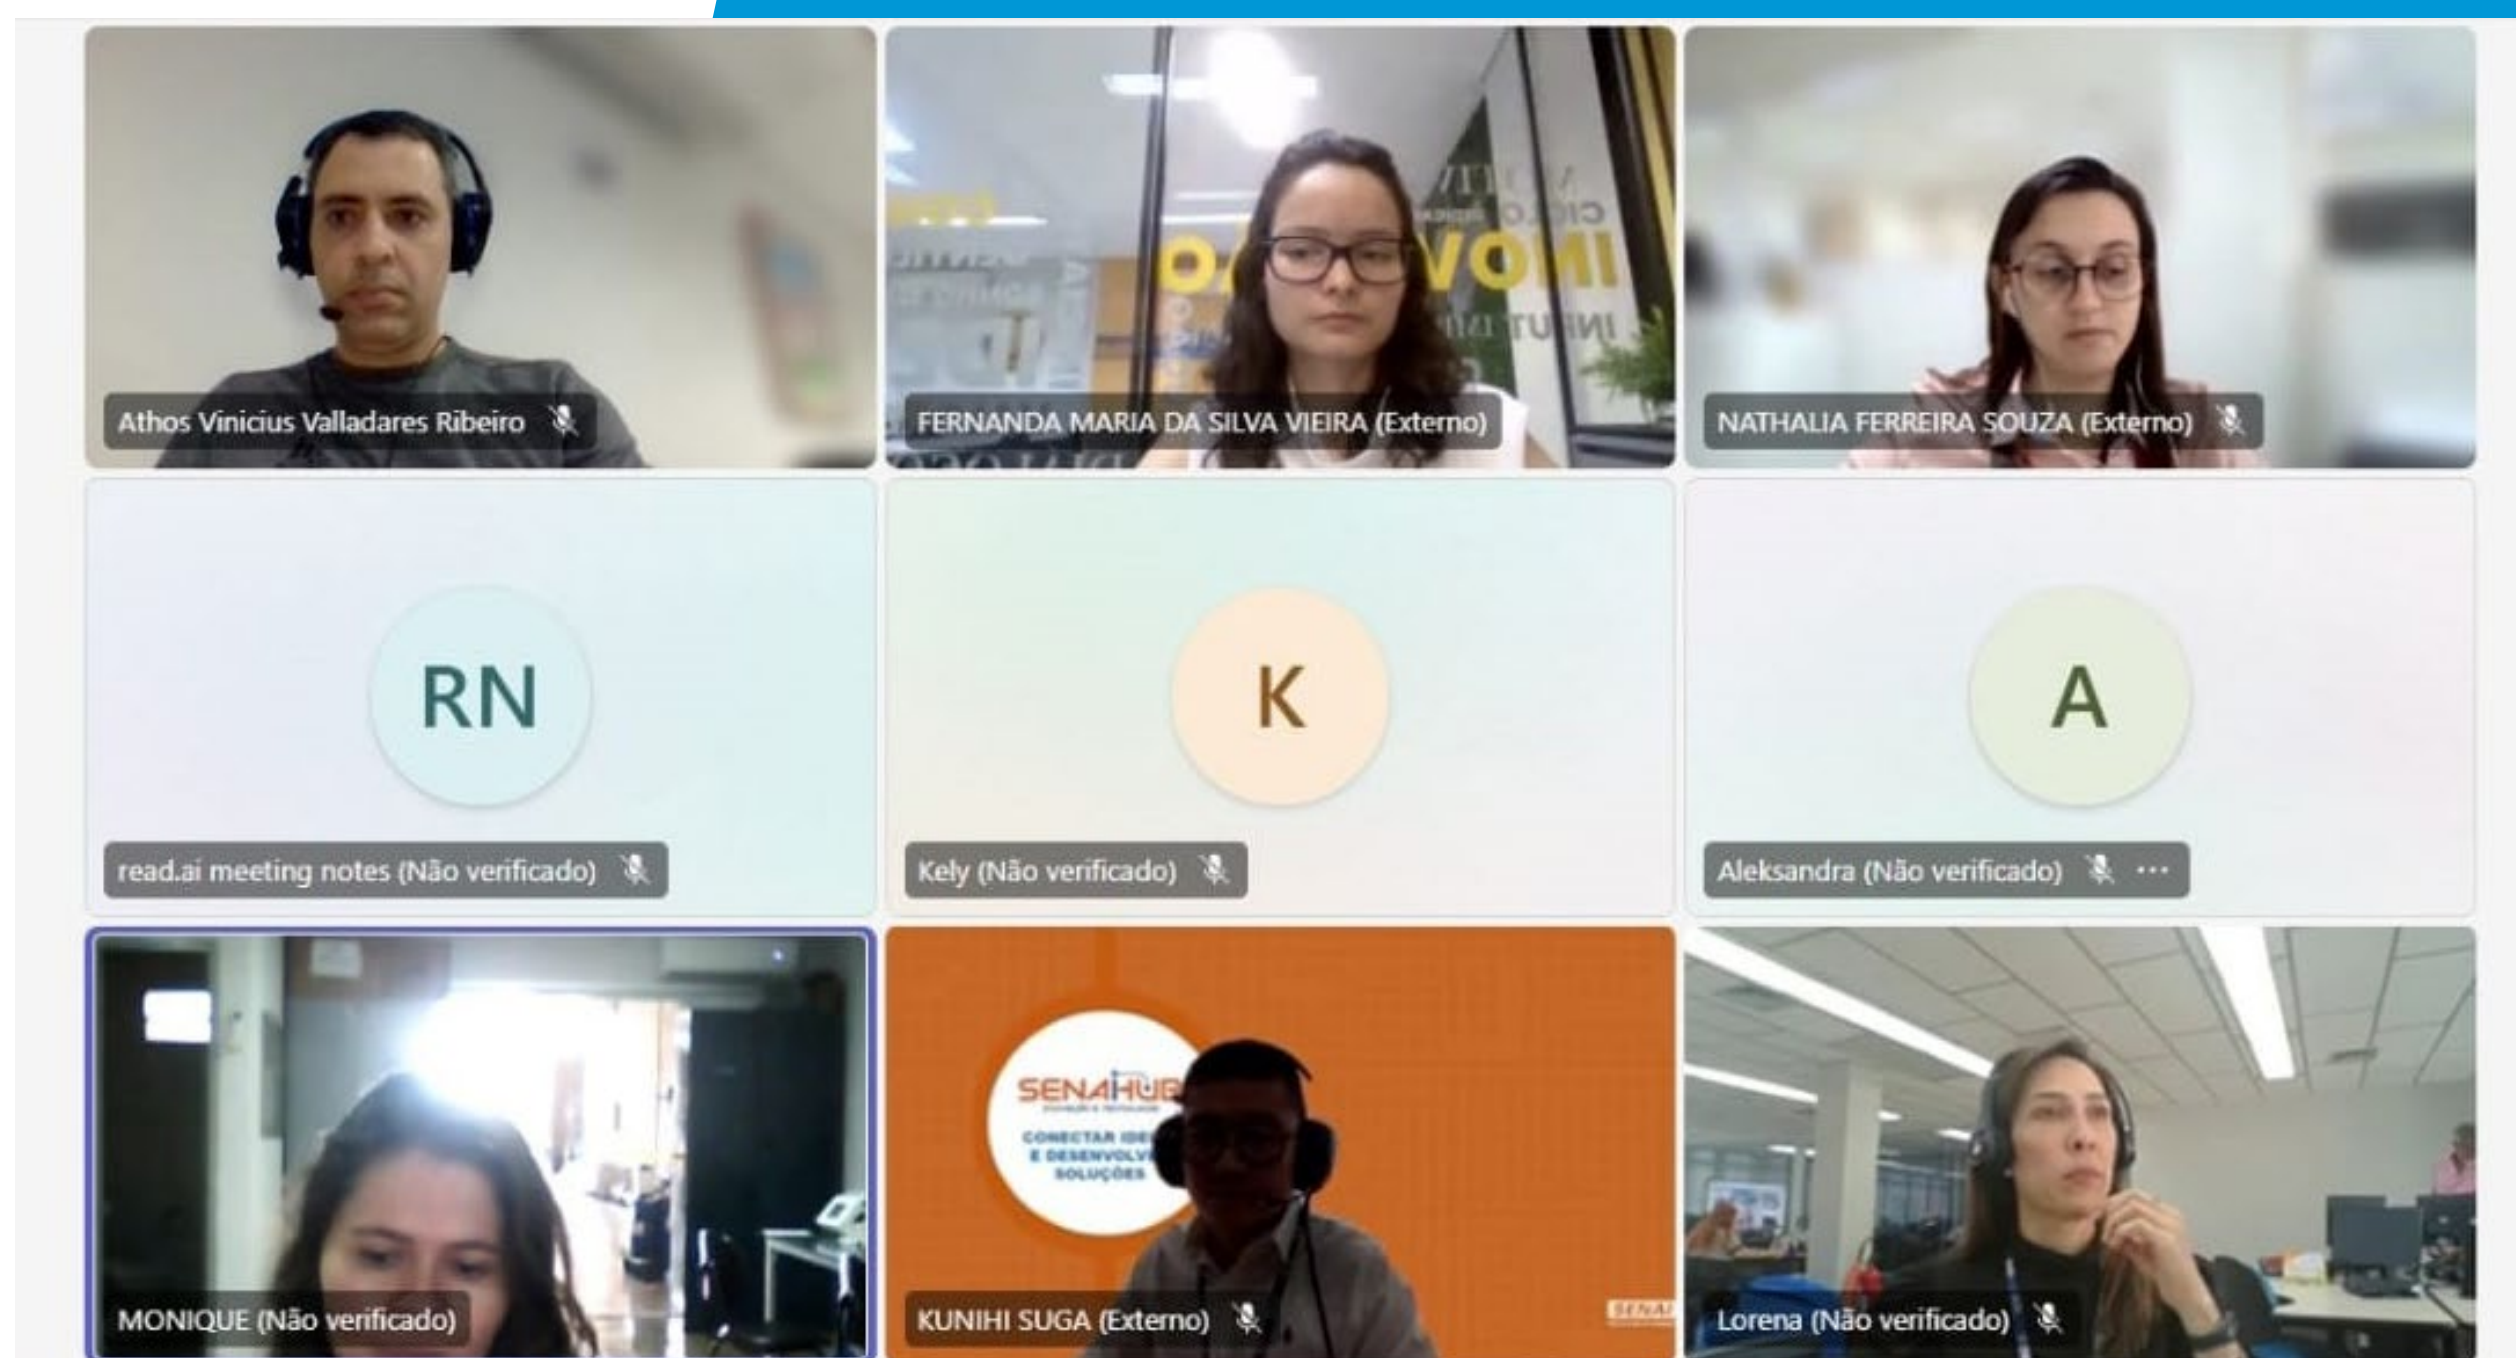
Athos Vinicius Valladares Ribeiro

FERNANDA MARIA DA SILVA VIEIRA (Externo)

NATHALIA FERREIRA SOUZA (Externo)

RN

read.ai meeting notes (Não verificado)

K

Kely (Não verificado)

A

Aleksandra (Não verificado) ···

MONIQUE (Não verificado)

SENAHUB

CONECTAR IDE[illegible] E DESENVOLV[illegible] SOLUÇÕES

KUNIHI SUGA (Externo)

Lorena (Não verificado)